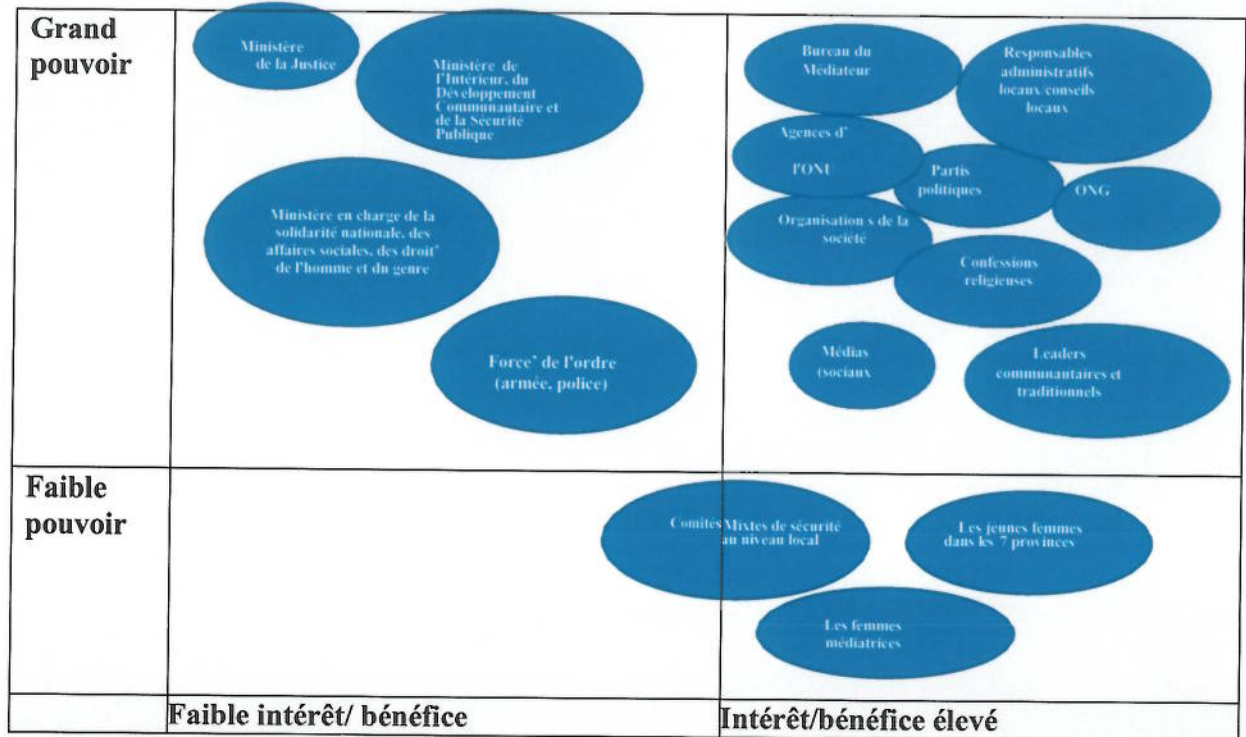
| | | |
|---|---|---|
| Grand pouvoir | Ministère de la Justice<br>Ministère de l'Intérieur, du Développement Communautaire et de la Sécurité Publique<br>Ministère en charge de la solidarité nationale, des affaires sociales, des droit' de l'homme et du genre<br>Force' de l'ordre (armée, police) | Bureau du Médiateur<br>Responsables administratifs locaux/conseils locaux<br>Agences d' l'ONU<br>Partis politiques<br>ONG<br>Organisation s de la société<br>Confessions religieuses<br>Médias (sociaux<br>Leaders communautaires et traditionnels |
| Faible pouvoir | Comites Mixtes de sécurité au niveau local | Les jeunes femmes dans les 7 provinces<br>Les femmes médiatrices |
| | Faible intérêt/ bénéfice | Intérêt/bénéfice élevé |